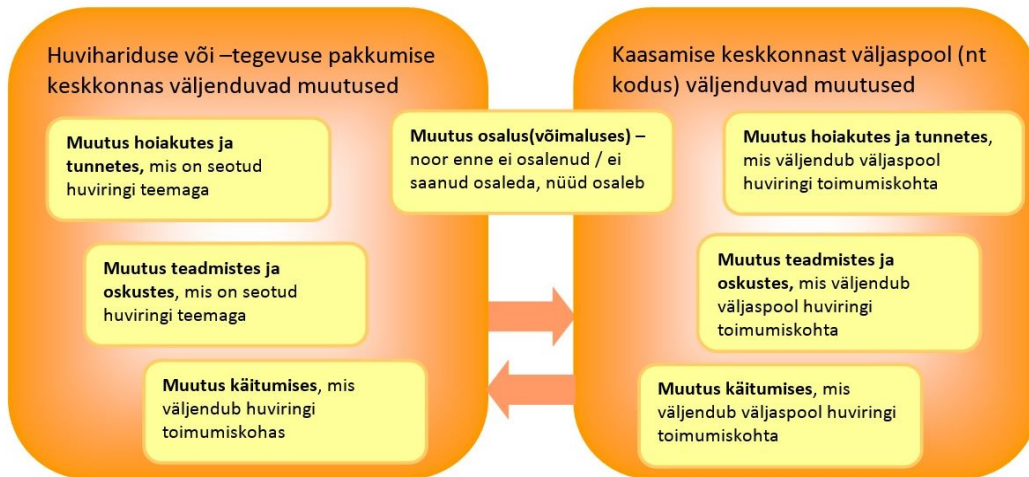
Huvihariduse või –tegevuse pakkumise keskkonnas väljenduvad muutused

Muutus hoiakutes ja tunnetes, mis on seotud huviringi teemaga

Muutus teadmistes ja oskustes, mis on seotud huviringi teemaga

Muutus käitumises, mis väljendub huviringi toimumiskohas

Muutus osalus(võimaluses) – noor enne ei osalenud / ei saanud osaleda, nüüd osaleb

Kaasamise keskkonnast väljaspool (nt kodus) väljenduvad muutused

Muutus hoiakutes ja tunnetes, mis väljendub väljaspool huviringi toimumiskohta

Muutus teadmistes ja oskustes, mis väljendub väljaspool huviringi toimumiskohta

Muutus käitumises, mis väljendub väljaspool huviringi toimumiskohta